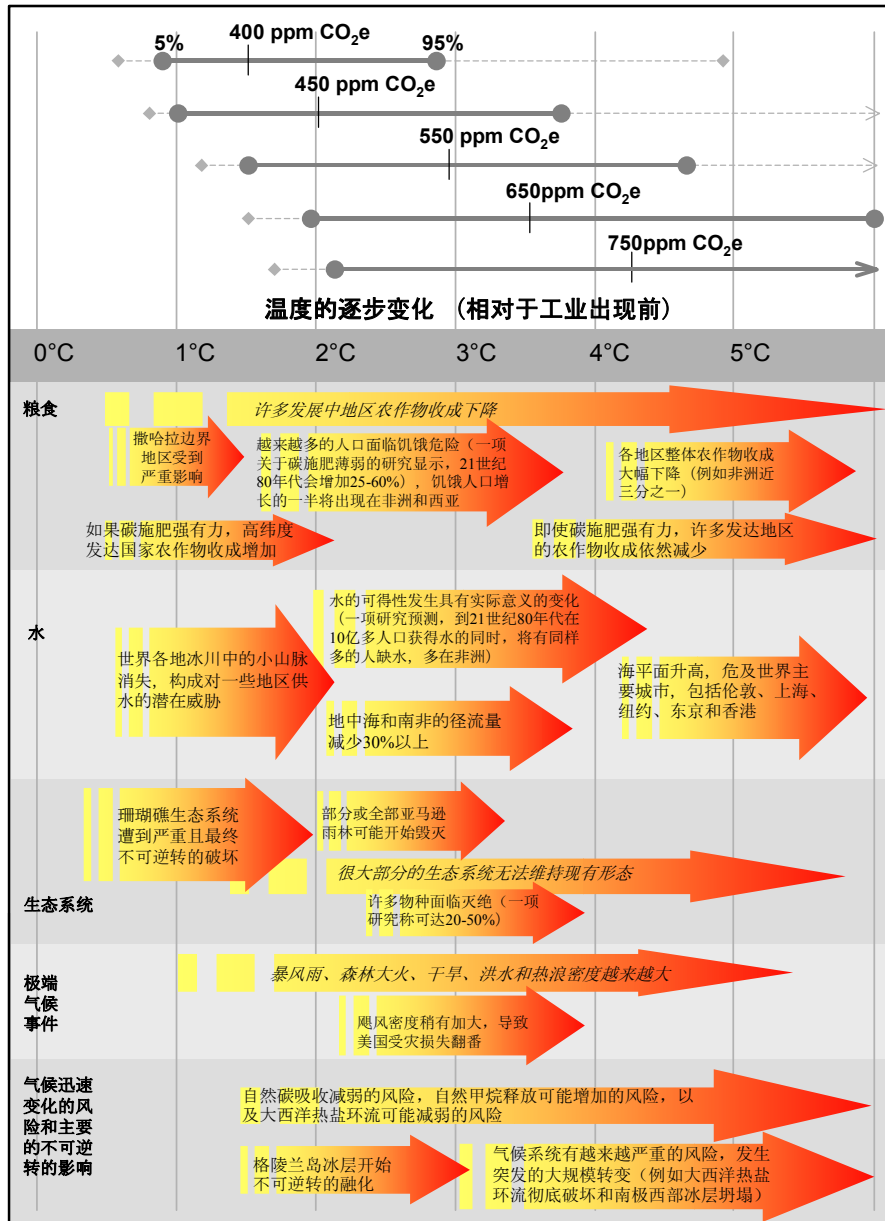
5%

400 ppm $CO_2$e

95%

450 ppm $CO_2$e

550 ppm $CO_2$e

650ppm $CO_2$e

750ppm $CO_2$e

温度的逐步变化 （相对于工业出现前）

0°C 1°C 2°C 3°C 4°C 5°C

粮食

许多发展中地区农作物收成下降

撒哈拉边界地区受到严重影响

越来越多的人口面临饥饿危险（一项关于碳施肥薄弱的研究显示，21世纪80年代会增加25-60%），饥饿人口增长的一半将出现在非洲和西亚

各地区整体农作物收成大幅下降（例如非洲近三分之一）

如果碳施肥强有力，高纬度发达国家农作物收成增加

即使碳施肥强有力，许多发达地区的农作物收成依然减少

水

世界各地冰川中的小山脉消失，构成对一些地区供水的潜在威胁

水的可得性发生具有实际意义的变化（一项研究预测，到21世纪80年代在10亿多人口获得水的同时，将有同样多的人缺水，多在非洲）

海平面升高，危及世界主要城市，包括伦敦、上海、纽约、东京和香港

地中海和南非的径流量减少30%以上

生态系统

珊瑚礁生态系统遭到严重且最终不可逆转的破坏

部分或全部亚马逊雨林可能开始毁灭

很大部分的生态系统无法维持现有形态

许多物种面临灭绝（一项研究称可达20-50%）

极端气候事件

暴风雨、森林大火、干旱、洪水和热浪密度越来越大

飓风密度稍有加大，导致美国受灾损失翻番

气候迅速变化的风险和主要的不可逆转的影响

自然碳吸收减弱的风险，自然甲烷释放可能增加的风险，以及大西洋热盐环流可能减弱的风险

格陵兰岛冰层开始不可逆转的融化

气候系统有越来越严重的风险，发生突发的大规模转变（例如大西洋热盐环流彻底破坏和南极西部冰层坍塌）